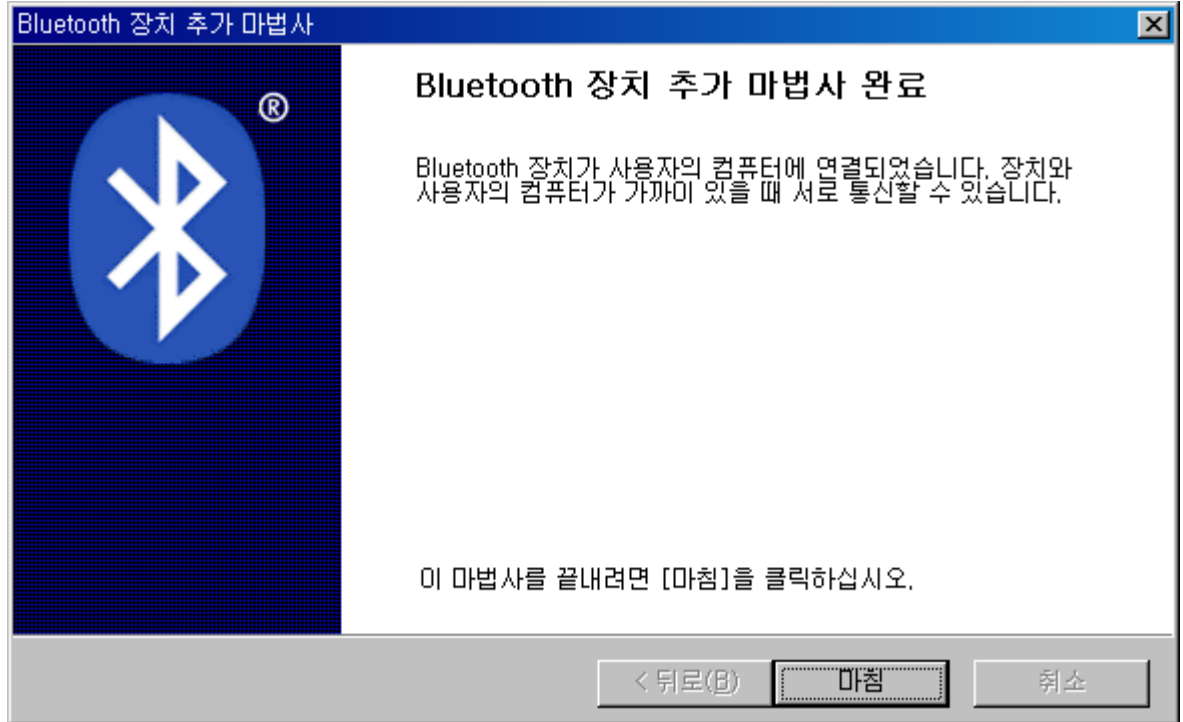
Bluetooth 장치 추가 마법사

×

®

Bluetooth 장치 추가 마법사 완료

Bluetooth 장치가 사용자의 컴퓨터에 연결되었습니다. 장치와 사용자의 컴퓨터가 가까이 있을 때 서로 통신할 수 있습니다.

이 마법사를 끝내려면 [마침]을 클릭하십시오.

< 뒤로(B)

마침

취소